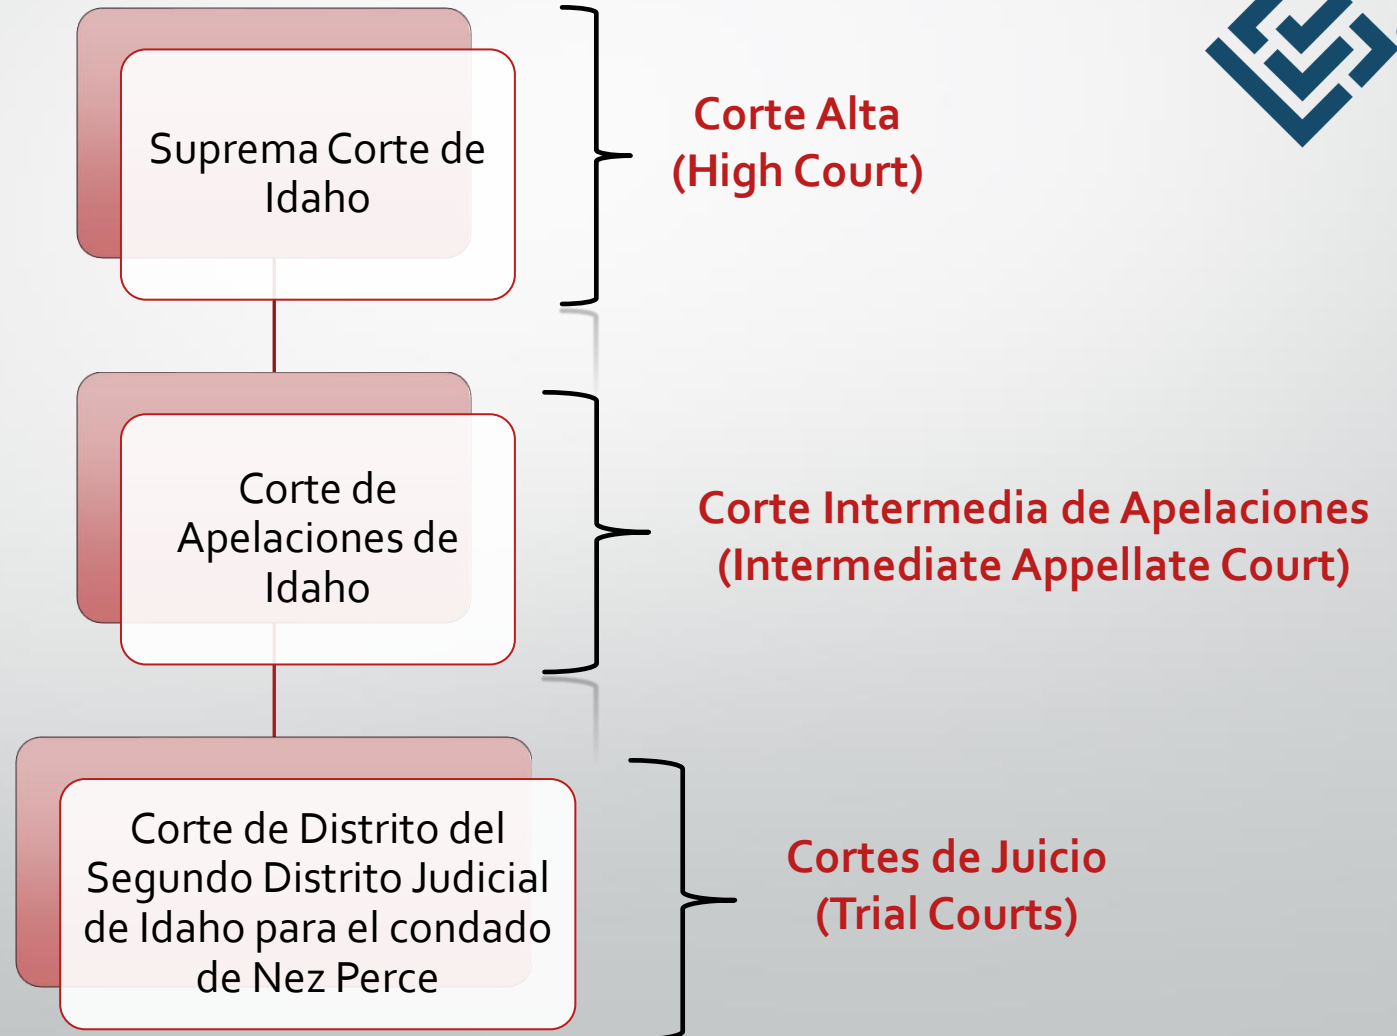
Suprema Corte de Idaho

Corte Alta
(High Court)

Corte de Apelaciones de Idaho

Corte Intermedia de Apelaciones
(Intermediate Appellate Court)

Corte de Distrito del Segundo Distrito Judicial de Idaho para el condado de Nez Perce

Cortes de Juicio
(Trial Courts)